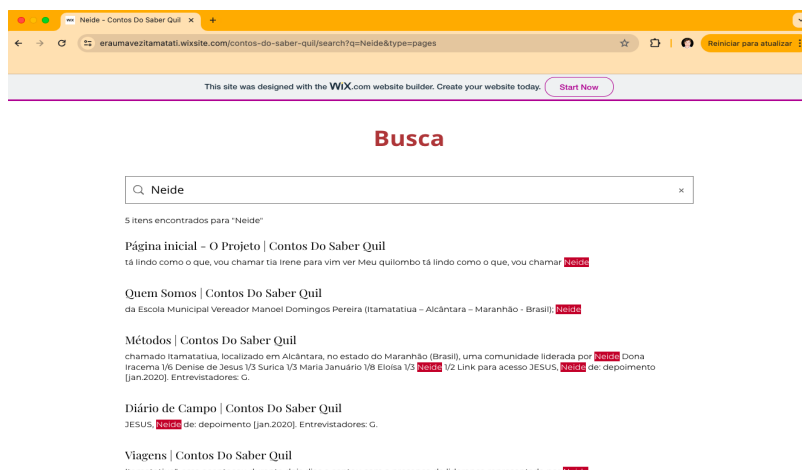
Neide - Contos Do Saber Quil ×

eraumavezitamatati.wixsite.com/contos-do-saber-quil/search?q=Neide&type=pages

Reiniciar para atualizar

This site was designed with the WIX.com website builder. Create your website today. Start Now

Busca

Neide ×

5 itens encontrados para "Neide"

Página inicial - O Projeto | Contos Do Saber Quil

tá lindo como o que, vou chamar tia Irene para vim ver Meu quilombo tá lindo como o que, vou chamar Neide

Quem Somos | Contos Do Saber Quil

da Escola Municipal Vereador Manoel Domingos Pereira (Itamatatiua – Alcântara – Maranhão - Brasil); Neide

Métodos | Contos Do Saber Quil

chamado Itamatatiua, localizado em Alcântara, no estado do Maranhão (Brasil), uma comunidade liderada por Neide Dona Iracema 1/6 Denise de Jesus 1/3 Surica 1/3 Maria Januário 1/8 Eloísa 1/3 Neide 1/2 Link para acesso JESUS, Neide de: depoimento [jan.2020]. Entrevistadores: G.

Diário de Campo | Contos Do Saber Quil

JESUS, Neide de: depoimento [jan.2020]. Entrevistadores: G.

Viagens | Contos Do Saber Quil

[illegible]